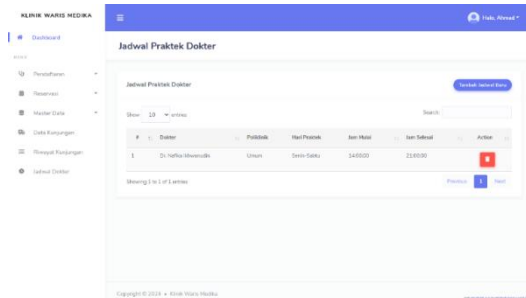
KLINIK WARIS MEDIKA

Dashboard

MENU

Pendaftaran

Reservasi

Master Data

Data Kunjungan

Riwayat Kunjungan

Jadwal Dokter

Halo, Ahmad

Jadwal Praktek Dokter

Jadwal Praktek Dokter

Tambah Jadwal Baru

Show 10 entries

Search:

| # | Dokter | Poliklinik | Hari Praktek | Jam Mulai | Jam Selesai | Action |
|---|---|---|---|---|---|---|
| 1 | Dr. Nafisa Idawanulle | Umum | Senin-Sabtu | 14:00:00 | 21:00:00 | |

Showing 1 to 1 of 1 entries

Previous 1 Next

Copyright © 2024 · Klinik Waris Medika